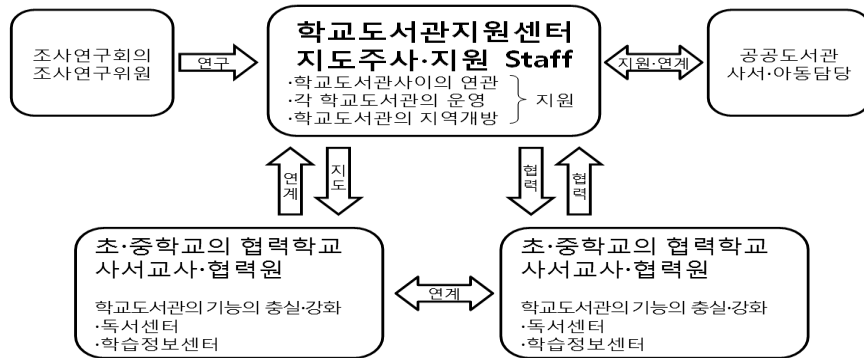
조사연구회의
조사연구위원

연구

학교도서관지원센터
지도주사·지원 Staff

·학교도서관사이의 연관
·각 학교도서관의 운영
·학교도서관의 지역개방

지원

지원·연계

공공도서관
사서·아동담당

연계

지도

협력

협력

초·중학교의 협력학교
사서교사·협력원

학교도서관의 기능의 충실·강화
·독서센터
·학습정보센터

연계

초·중학교의 협력학교
사서교사·협력원

학교도서관의 기능의 충실·강화
·독서센터
·학습정보센터